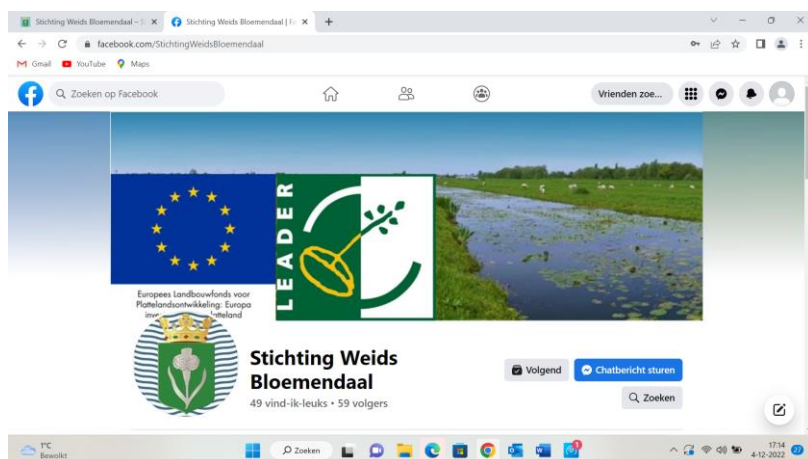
Stichting Weids Bloemendaal – S ×
Stichting Weids Bloemendaal | Fa ×
+

facebook.com/StichtingWeidsBloemendaal

Gmail
YouTube
Maps

Zoeken op Facebook

Vrienden zoe...

Europees Landbouwfonds voor Plattelandsontwikkeling: Europa inv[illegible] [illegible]latteland

LEADER

Stichting Weids Bloemendaal
49 vind-ik-leuks • 59 volgers

Volgend
Chatbericht sturen
Zoeken

1°C
Bewolkt

Zoeken

17:14
4-12-2022